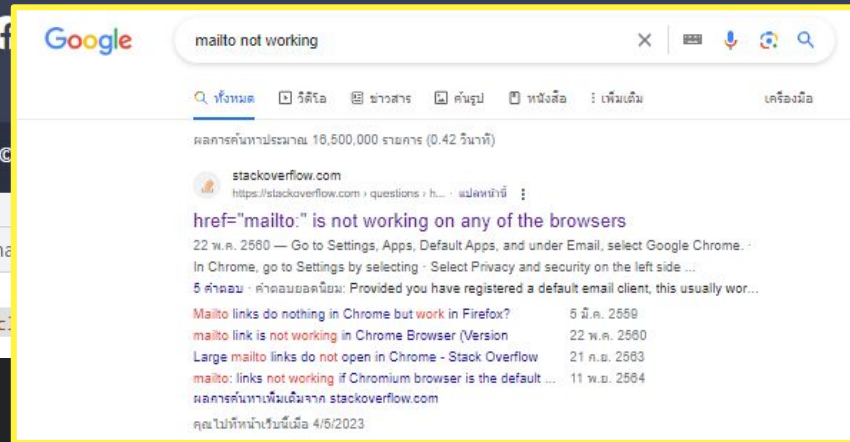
Google

mailto not working

ทั้งหมด วิดีโอ ข่าวสาร ค้นรูป หนังสือ เพิ่มเติม เครื่องมือ

ผลการค้นหาประมาณ 16,500,000 รายการ (0.42 วินาที)

stackoverflow.com
https://stackoverflow.com › questions › h... · แปลหน้านี้

href="mailto:" is not working on any of the browsers

22 พ.ค. 2560 — Go to Settings, Apps, Default Apps, and under Email, select Google Chrome. · In Chrome, go to Settings by selecting · Select Privacy and security on the left side ...

5 คำตอบ · คำตอบยอดนิยม: Provided you have registered a default email client, this usually wor...

Mailto links do nothing in Chrome but work in Firefox? 5 มี.ค. 2559
mailto link is not working in Chrome Browser (Version 22 พ.ค. 2560
Large mailto links do not open in Chrome - Stack Overflow 21 ค.ย. 2563
mailto: links not working if Chromium browser is the default ... 11 พ.ย. 2564
ผลการค้นหาเพิ่มเติมจาก stackoverflow.com

คุณไปที่หน้าเว็บนี้เมื่อ 4/5/2023